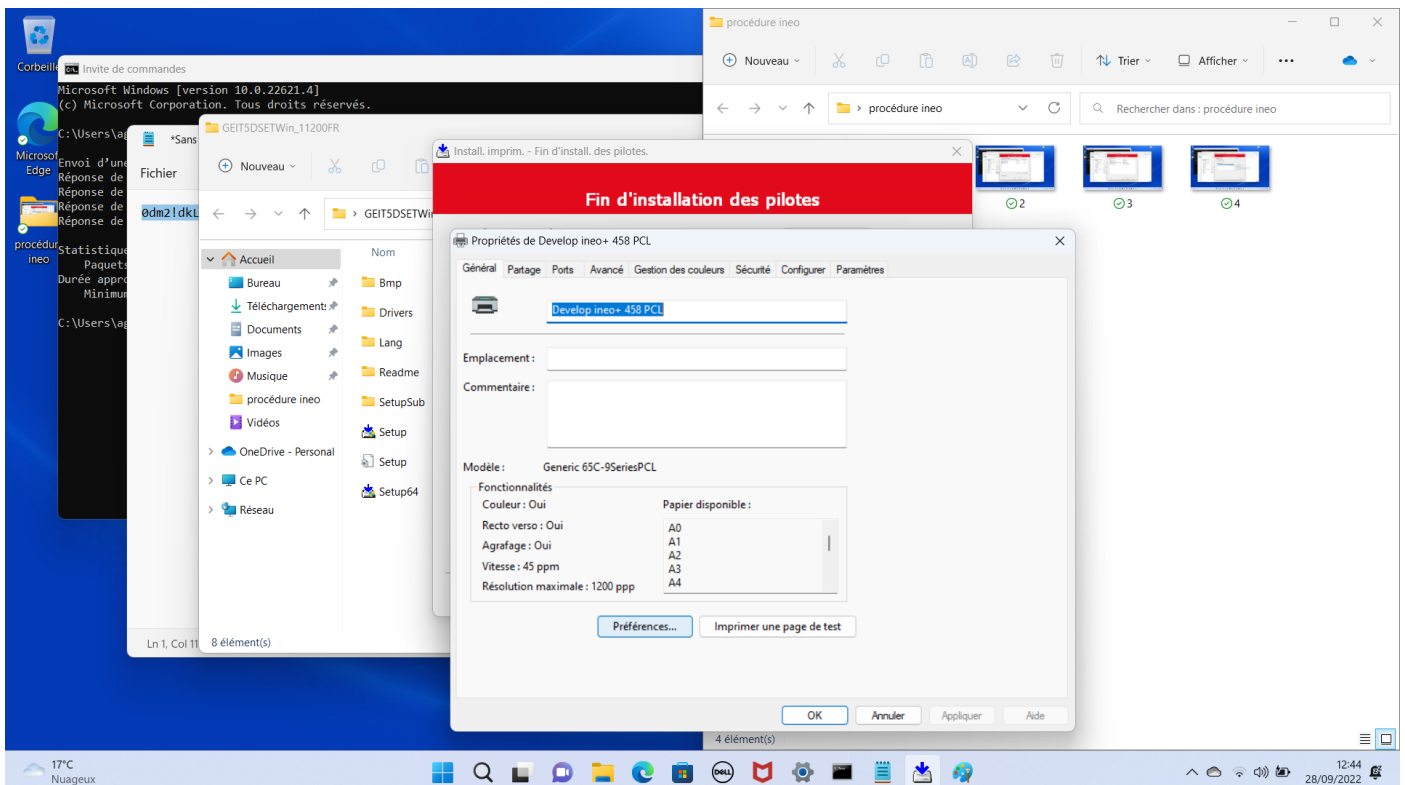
Corbeille

Microsoft Edge

procédure ineo

Invite de commandes

Microsoft Windows [version 10.0.22621.4]
(c) Microsoft Corporation. Tous droits réservés.

C:\Users\ag

Envoi d'une
Réponse de
Réponse de
Réponse de
Réponse de

Statistique
Paquets
Durée appro
Minimum

C:\Users\ag

*Sans

Fichier

0dm2!dkL

Ln 1, Col 11

GEIT5DSETWin_11200FR

Nouveau

GEIT5DSETWi

Accueil
Bureau
Téléchargements
Documents
Images
Musique
procédure ineo
Vidéos
OneDrive - Personal
Ce PC
Réseau

Nom
Bmp
Drivers
Lang
Readme
SetupSub
Setup
Setup
Setup64

8 élément(s)

procédure ineo

Nouveau
Trier
Afficher

procédure ineo
Rechercher dans : procédure ineo

2
3
4

4 élément(s)

Install. imprim. - Fin d'install. des pilotes.

Fin d'installation des pilotes

Propriétés de Develop ineo+ 458 PCL

Général | Partage | Ports | Avancé | Gestion des couleurs | Sécurité | Configurer | Paramètres

Develop ineo+ 458 PCL

Emplacement :

Commentaire :

Modèle : Generic 65C-9SeriesPCL

Fonctionnalités
Couleur : Oui
Recto verso : Oui
Agrafage : Oui
Vitesse : 45 ppm
Résolution maximale : 1200 ppp

Papier disponible :
A0
A1
A2
A3
A4

Préférences...
Imprimer une page de test

OK
Annuler
Appliquer
Aide

17°C
Nuageux

12:44
28/09/2022